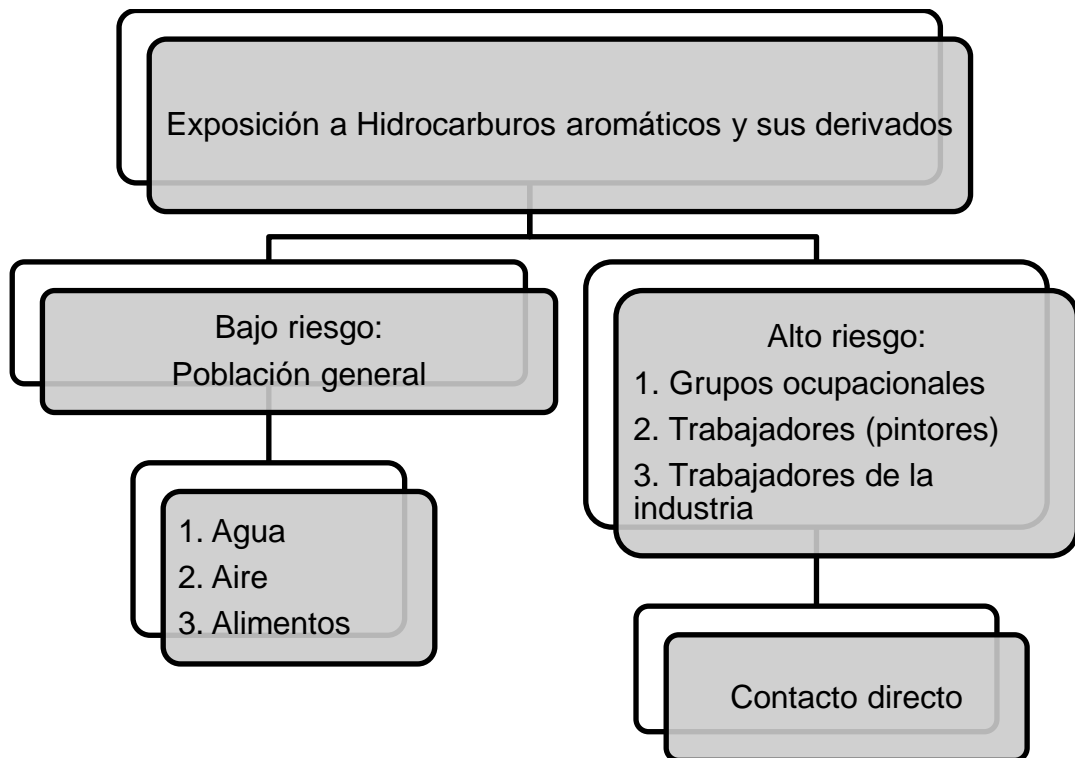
Exposición a Hidrocarburos aromáticos y sus derivados

Bajo riesgo:
Población general

1. Agua
2. Aire
3. Alimentos

Alto riesgo:
1. Grupos ocupacionales
2. Trabajadores (pintores)
3. Trabajadores de la industria

Contacto directo